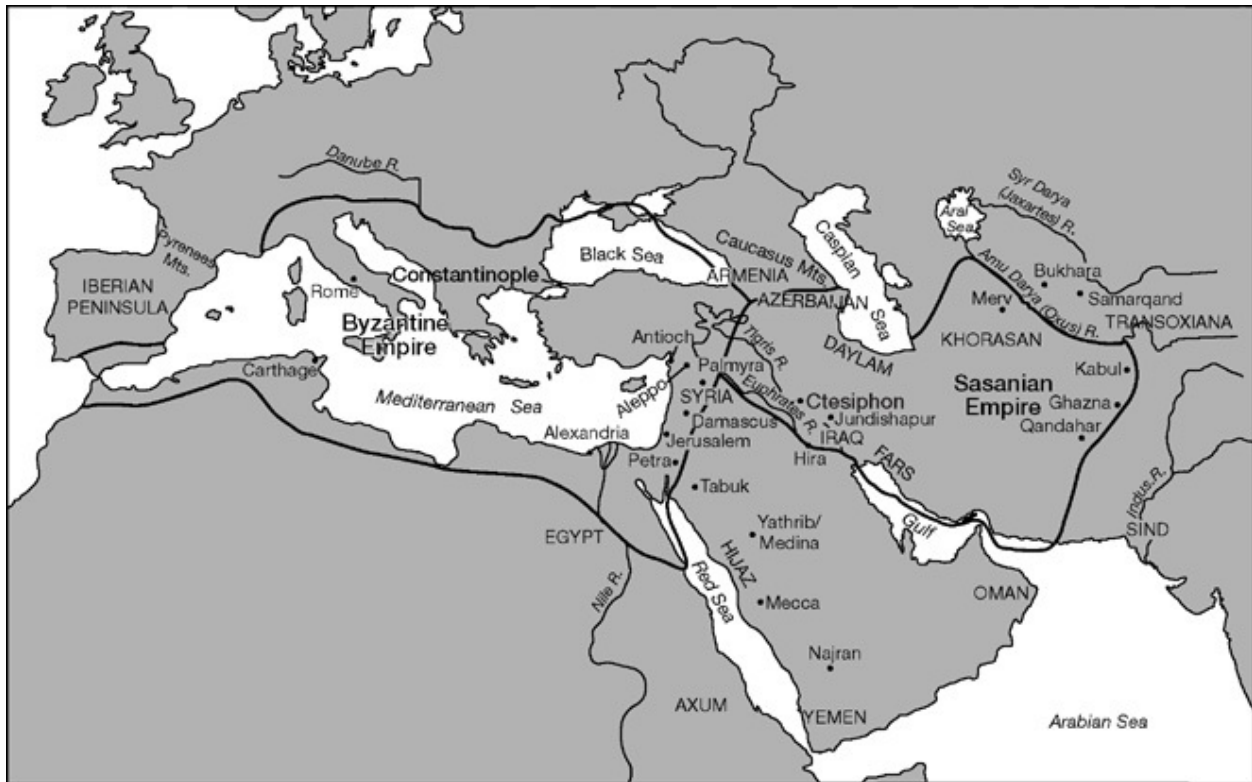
Danube R.
Syr Darya (Jaxartes) R.
Aral Sea
Caspian Sea
Black Sea
Caucasus Mts.
Pyrenees Mts.
IBERIAN PENINSULA
Rome
Constantinople
ARMENIA
AZERBAIJAN
Bukhara
Samarqand
Merv
Amu Darya (Oxus) R.
TRANSOXIANA
KHORASAN
DAYLAM
Byzantine Empire
Antioch
Tigris R.
Palmyra
Carthage
Mediterranean Sea
Aleppo
SYRIA
Damascus
Euphrates R.
Ctesiphon
Jundishapur
Sasanian Empire
Kabul
Ghazna
Qandahar
Alexandria
Jerusalem
IRAQ
Hira
FARS
Petra
Tabuk
Gulf
Indus R.
SIND
EGYPT
Yathrib/ Medina
HIJAZ
Red Sea
Nile R.
Mecca
OMAN
Najran
AXUM
YEMEN
Arabian Sea